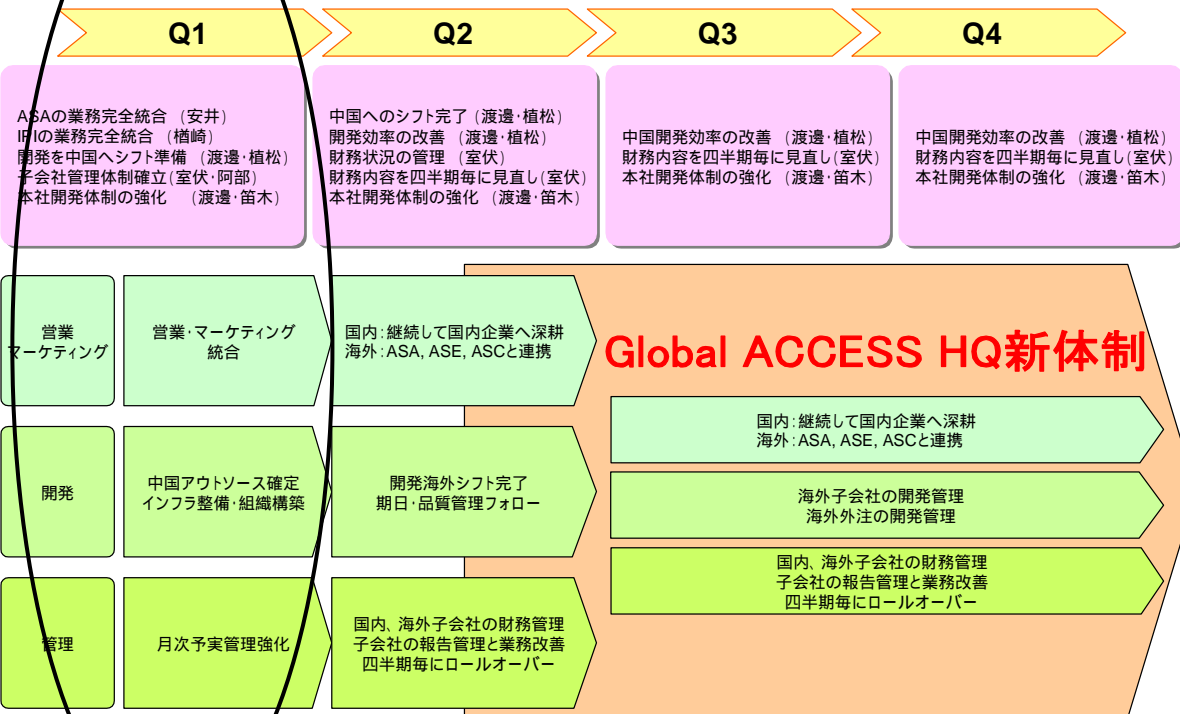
Q1

Q2

Q3

Q4

ASAの業務完全統合 （安井）
IPIの業務完全統合 （楢崎）
開発を中国へシフト準備 （渡邊・植松）
子会社管理体制確立（室伏・阿部）
本社開発体制の強化 （渡邊・笛木）

中国へのシフト完了 （渡邊・植松）
開発効率の改善 （渡邊・植松）
財務状況の管理 （室伏）
財務内容を四半期毎に見直し（室伏）
本社開発体制の強化 （渡邊・笛木）

中国開発効率の改善 （渡邊・植松）
財務内容を四半期毎に見直し（室伏）
本社開発体制の強化 （渡邊・笛木）

中国開発効率の改善 （渡邊・植松）
財務内容を四半期毎に見直し（室伏）
本社開発体制の強化 （渡邊・笛木）

営業
マーケティング

営業・マーケティング
統合

国内：継続して国内企業へ深耕
海外：ASA, ASE, ASCと連携

Global ACCESS HQ新体制

国内：継続して国内企業へ深耕
海外：ASA, ASE, ASCと連携

開発

中国アウトソース確定
インフラ整備・組織構築

開発海外シフト完了
期日・品質管理フォロー

海外子会社の開発管理
海外外注の開発管理

国内、海外子会社の財務管理
子会社の報告管理と業務改善
四半期毎にロールオーバー

管理

月次予実管理強化

国内、海外子会社の財務管理
子会社の報告管理と業務改善
四半期毎にロールオーバー